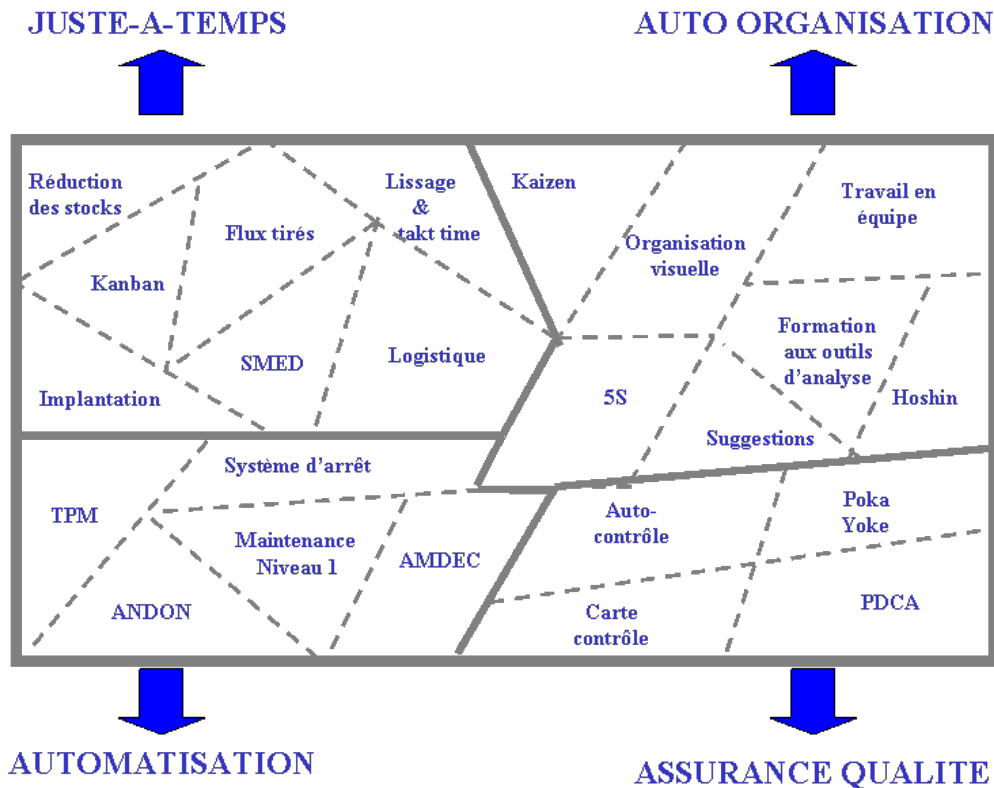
JUSTE-A-TEMPS

AUTO ORGANISATION

Réduction des stocks

Flux tirés

Lissage & takt time

Kaizen

Travail en équipe

Kanban

Organisation visuelle

SMED

Logistique

Formation aux outils d'analyse

Implantation

5S

Hoshin

Suggestions

Système d'arrêt

TPM

Auto-contrôle

Poka Yoke

Maintenance Niveau 1

AMDEC

ANDON

Carte contrôle

PDCA

AUTOMATISATION

ASSURANCE QUALITE